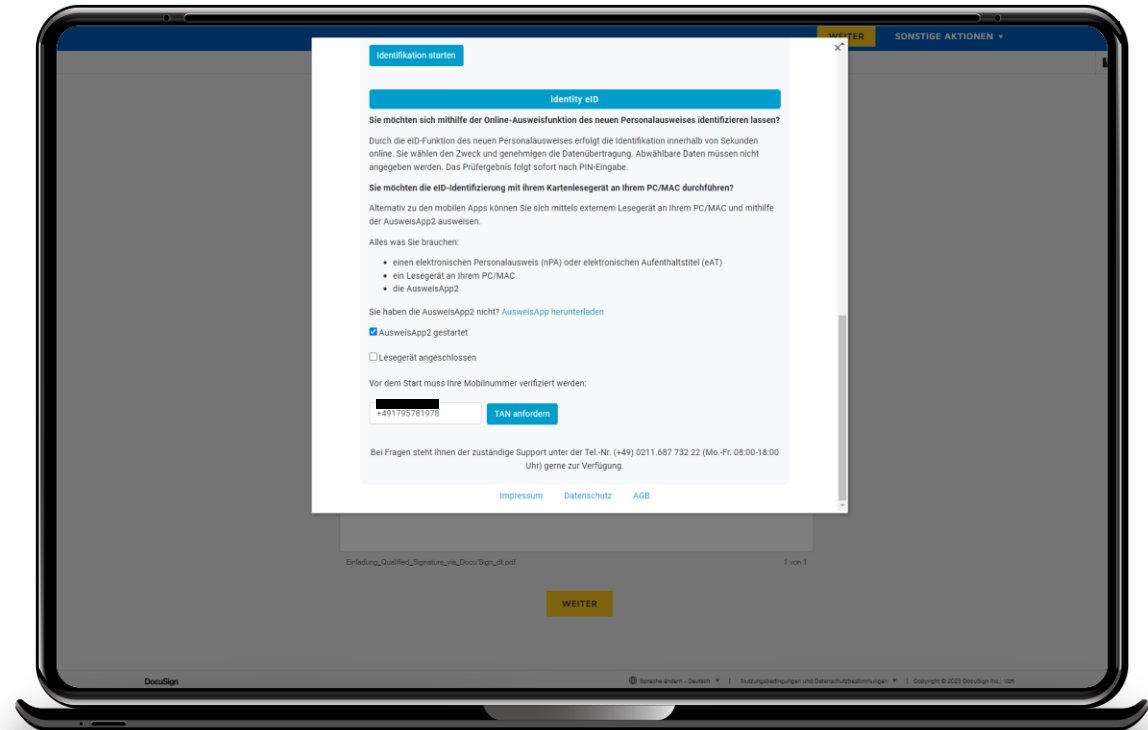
WEITER SONSTIGE AKTIONEN ▾

Identifikation starten

identity eID

Sie möchten sich mithilfe der Online-Ausweisfunktion des neuen Personalausweises identifizieren lassen?

Durch die eID-Funktion des neuen Personalausweises erfolgt die Identifikation innerhalb von Sekunden online. Sie wählen den Zweck und genehmigen die Datenübertragung. Abwählbare Daten müssen nicht angegeben werden. Das Prüfergebnis folgt sofort nach PIN-Eingabe.

Sie möchten die eID-Identifizierung mit Ihrem Kartenlesegerät an Ihrem PC/MAC durchführen?

Alternativ zu den mobilen Apps können Sie sich mittels externem Lesegerät an Ihrem PC/MAC und mithilfe der AusweisApp2 ausweisen.

Alles was Sie brauchen:

- einen elektronischen Personalausweis (nPA) oder elektronischen Aufenthaltstitel (eAT)
- ein Lesegerät an Ihrem PC/MAC
- die AusweisApp2

Sie haben die AusweisApp2 nicht? AusweisApp herunterladen

AusweisApp2 gestartet

Lesegerät angeschlossen

Vor dem Start muss Ihre Mobilnummer verifiziert werden:

+491795781978 TAN anfordern

Bei Fragen steht Ihnen der zuständige Support unter der Tel.-Nr. (+49) 0211.687 732 22 (Mo.-Fr. 08:00-18:00 Uhr) gerne zur Verfügung.

Impressum Datenschutz AGB

Einladung_Qualified_Signature_via_DocuSign_dt.pdf 1 von 1

WEITER

DocuSign

Sprache ändern - Deutsch ▾ | Nutzungsbedingungen und Datenschutzbestimmungen ▾ | Copyright © 2020 DocuSign Inc. | V2R